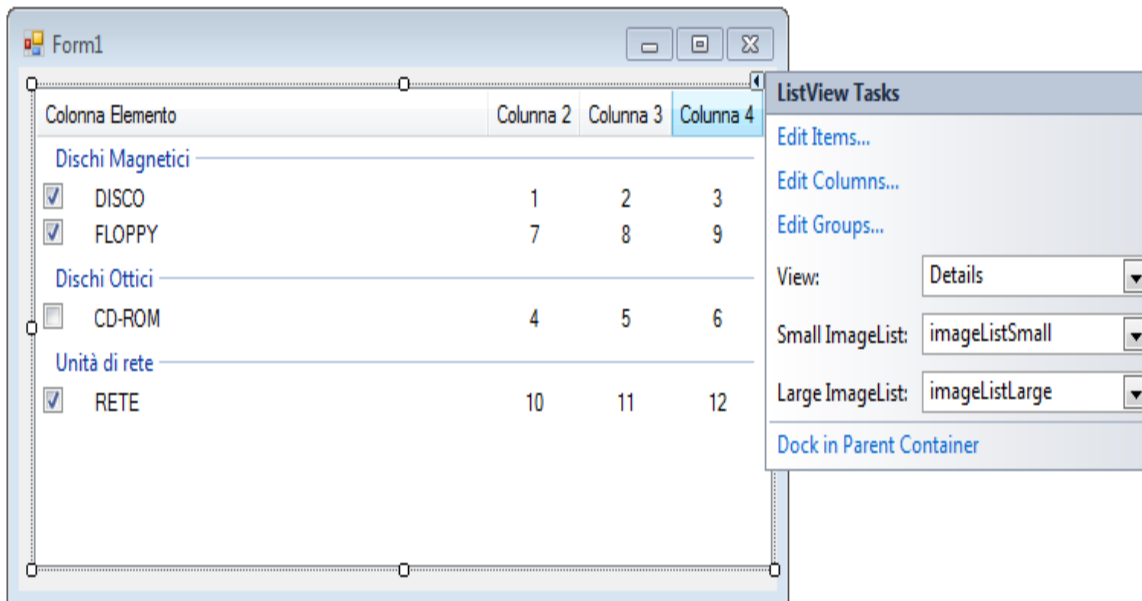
Form1

| Colonna Elemento | Colonna 2 | Colonna 3 | Colonna 4 |
|---|---|---|---|
| Dischi Magnetici | | | |
| DISCO | 1 | 2 | 3 |
| FLOPPY | 7 | 8 | 9 |
| Dischi Ottici | | | |
| CD-ROM | 4 | 5 | 6 |
| Unità di rete | | | |
| RETE | 10 | 11 | 12 |

ListView Tasks

Edit Items...

Edit Columns...

Edit Groups...

View: Details

Small ImageList: imageListSmall

Large ImageList: imageListLarge

Dock in Parent Container